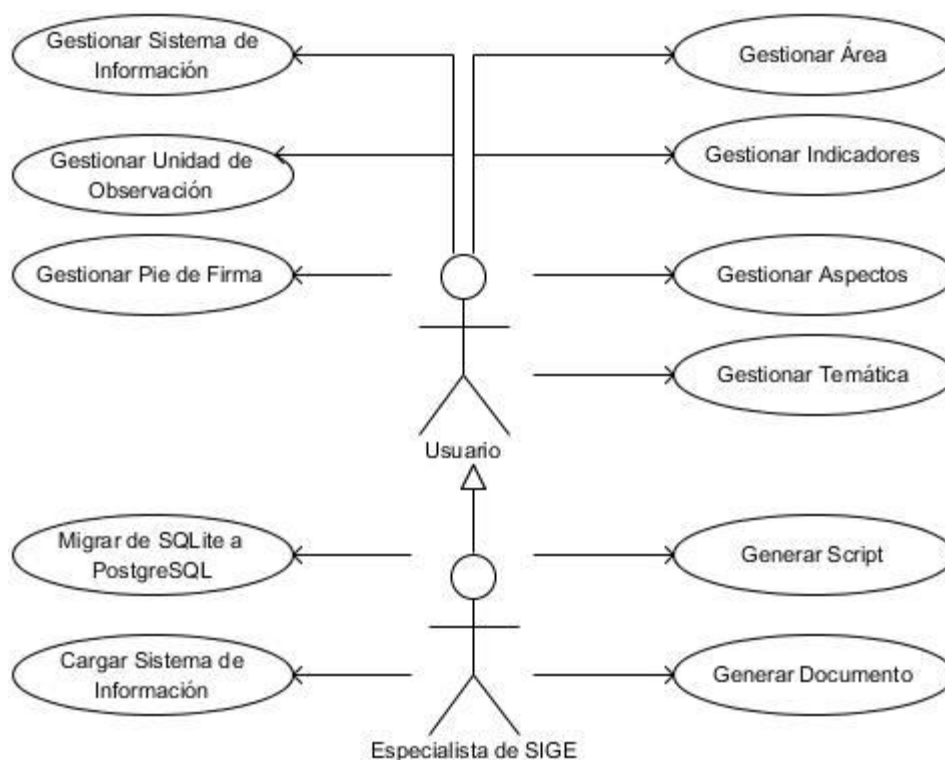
Gestionar Sistema de Información

Gestionar Área

Gestionar Unidad de Observación

Gestionar Indicadores

Gestionar Pie de Firma

Gestionar Aspectos

Gestionar Temática

Usuario

Migrar de SQLite a PostgreSQL

Generar Script

Cargar Sistema de Información

Generar Documento

Especialista de SIGE